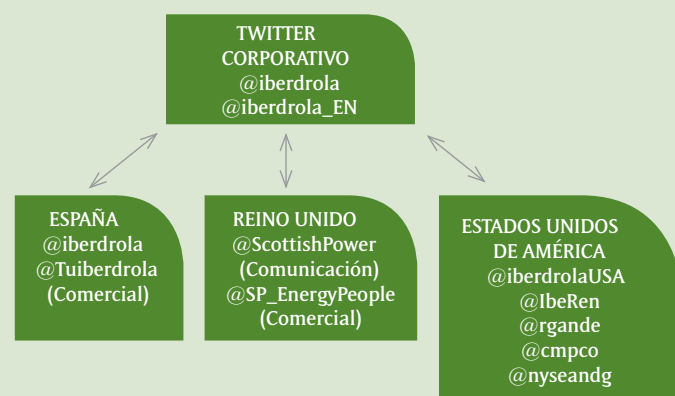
TWITTER CORPORATIVO
@iberdrola
@iberdrola_EN

ESPAÑA
@iberdrola
@Tuiberdrola
(Comercial)

REINO UNIDO
@ScottishPower
(Comunicación)
@SP_EnergyPeople
(Comercial)

ESTADOS UNIDOS DE AMÉRICA
@iberdrolaUSA
@IbeRen
@rgande
@cmpco
@nyseandg